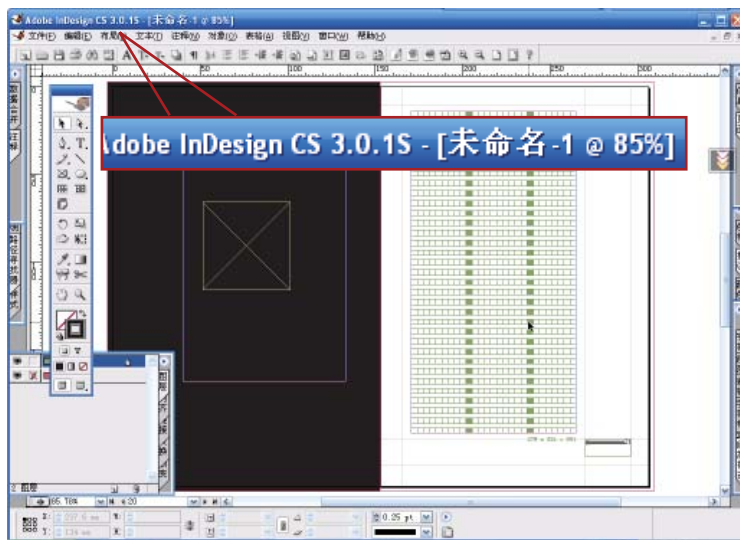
Adobe InDesign CS 3.0.1S - [未命名-1 @ 85%]

文件(F) 编辑(E) 布局(L) 文字(T) 注释(N) 对象(O) 表格(A) 视图(V) 窗口(W) 帮助(H)

0 50 100 150 200 250 300

Adobe InDesign CS 3.0.1S - [未命名-1 @ 85%]

图层

85.18%

0.25 pt